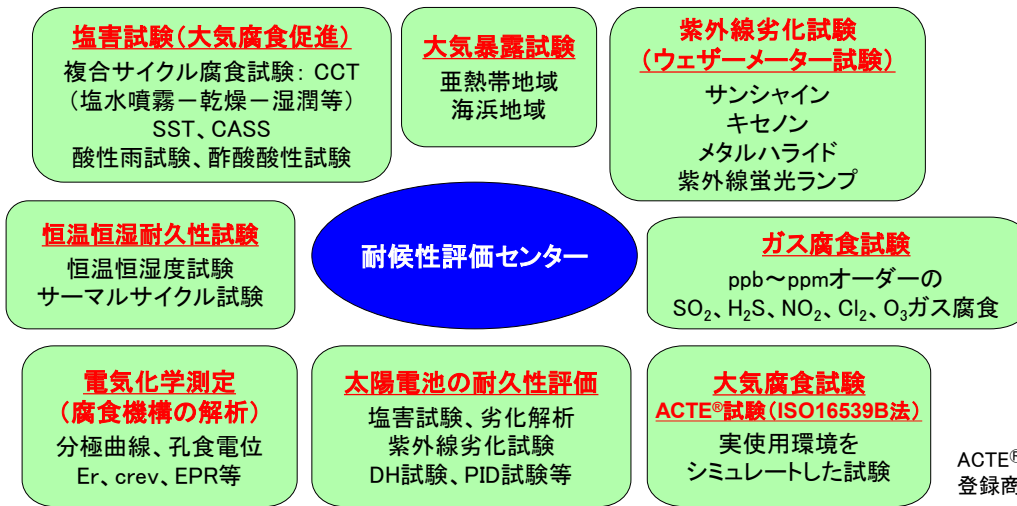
塩害試験(大気腐食促進)
複合サイクル腐食試験: CCT
(塩水噴霧−乾燥−湿潤等)
SST、CASS
酸性雨試験、酢酸酸性試験

大気暴露試験
亜熱帯地域
海浜地域

紫外線劣化試験
(ウェザーメーター試験)
サンシャイン
キセノン
メタルハライド
紫外線蛍光ランプ

恒温恒湿耐久性試験
恒温恒湿度試験
サーマルサイクル試験

耐候性評価センター

ガス腐食試験
ppb〜ppmオーダーの
$SO_2$、$H_2S$、$NO_2$、$Cl_2$、$O_3$ガス腐食

電気化学測定
(腐食機構の解析)
分極曲線、孔食電位
Er、crev、EPR等

太陽電池の耐久性評価
塩害試験、劣化解析
紫外線劣化試験
DH試験、PID試験等

大気腐食試験
ACTE®試験(ISO16539B法)
実使用環境を
シミュレートした試験

ACTE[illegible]
登録商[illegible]